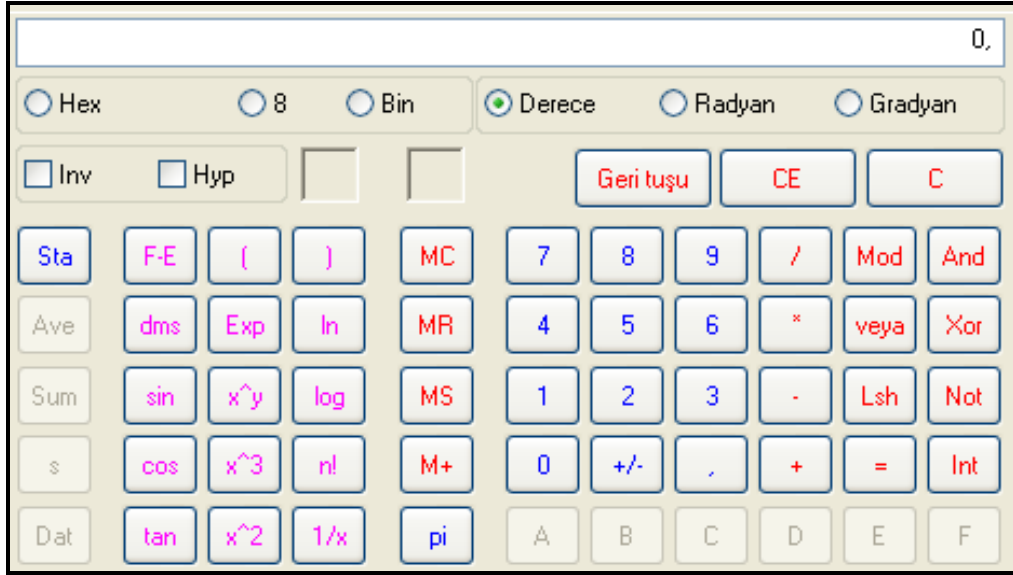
0,

Hex 8 Bin Derece Radyan Gradyan

Inv Hyp Geri tuşu CE C

Sta F-E ( ) MC 7 8 9 / Mod And

Ave dms Exp ln MR 4 5 6 * veya Xor

Sum sin x^y log MS 1 2 3 - Lsh Not

s cos x^3 n! M+ 0 +/- , + = Int

Dat tan x^2 1/x pi A B C D E F